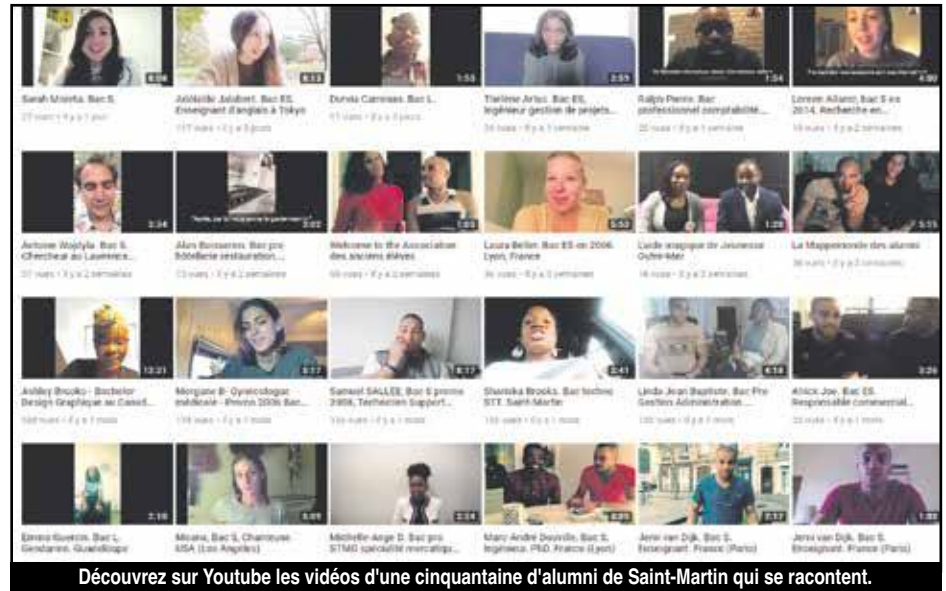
6:06
Sarah Moretta. Bac S.
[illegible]

6:13
Adélaïde Jolibert. Bac ES. Enseignant d'anglais à Tokyo
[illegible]

1:55
Dorvla Carreras. Bac L.
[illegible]

3:51
Tiarlène Arlac. Bac ES. Ingénieur gestion de projets...
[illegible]

1:54
Ralph Pierre. Bac professionnel comptabilité...
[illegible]

4:00
Lorenn Allaire. Bac S en 2014. Recherche en...
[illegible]

2:34
Antoine Wojdyla. Bac S. Chercheur au Lawrence...
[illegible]

3:02
Alex Boissenas. Bac pro hôtellerie restauration...
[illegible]

1:03
Welcome to the Association des anciens élèves
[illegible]

5:52
Laura Bellin. Bac ES en 2006. Lyon, France
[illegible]

1:28
Lucie magique de Jeunesse Outre-Mer
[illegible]

5:15
La Mappemonde des alumni
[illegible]

12:21
Ashley Brooks - Bachelor Design Graphique au Canada...
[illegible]

3:17
Morgane B- Gynécologue médicale - Promo 2006 Bac...
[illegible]

8:17
Samuel SALLEE. Bac S promo 2006. Technicien Support...
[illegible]

2:41
Shaniska Brooks. Bac techno STT. Saint-Martin
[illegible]

4:18
Linda Jean Baptiste. Bac Pro Gestion Administration...
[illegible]

3:26
Khick Joe. Bac ES. Responsable commercial...
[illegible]

2:16
Emira Guerois. Bac L. Gendarme. Guadeloupe
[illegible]

3:09
Micaela. Bac S. Chanteuse USA (Los Angeles)
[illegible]

2:24
Michelle-Ange D. Bac pro STMG spécialité mercatique...
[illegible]

8:05
Marc-André Deville. Bac S. Ingénieur. PhD. France (Lyon)
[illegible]

2:17
Jenni van Dijk. Bac S. Enseignant. France (Paris)
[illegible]

1:50
Jenni van Dijk. Bac S. Enseignant. France (Paris)
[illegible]

Découvrez sur Youtube les vidéos d'une cinquantaine d'alumni de Saint-Martin qui se racontent.